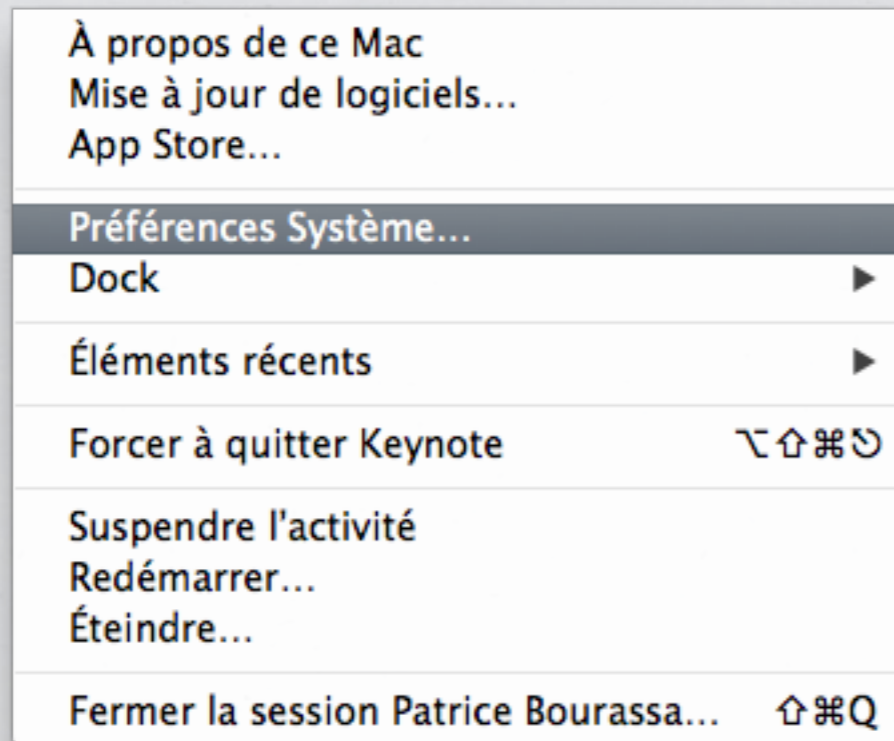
À propos de ce Mac
Mise à jour de logiciels...
App Store...

Préférences Système...
Dock ▶

Éléments récents ▶

Forcer à quitter Keynote ⌥⇧⌘⎋

Suspendre l'activité
Redémarrer...
Éteindre...

Fermer la session Patrice Bourassa... ⇧⌘Q